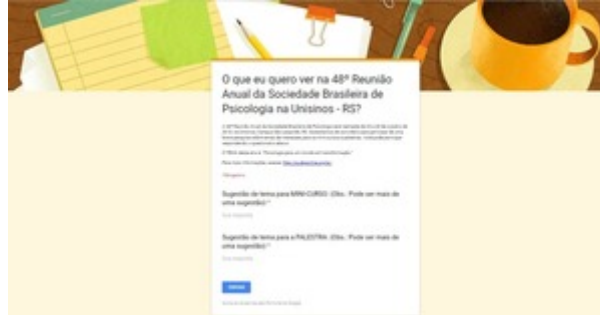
O que eu quero ver na 48ª Reunião Anual da Sociedade Brasileira de Psicologia na Unisinos - RS?

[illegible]

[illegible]

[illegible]

Sugestão de tema para MINI-CURSO. (Obs.: Pode ser mais de uma sugestão) *

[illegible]

Sugestão de tema para a PALESTRA. (Obs.: Pode ser mais de uma sugestão) *

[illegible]

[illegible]

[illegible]